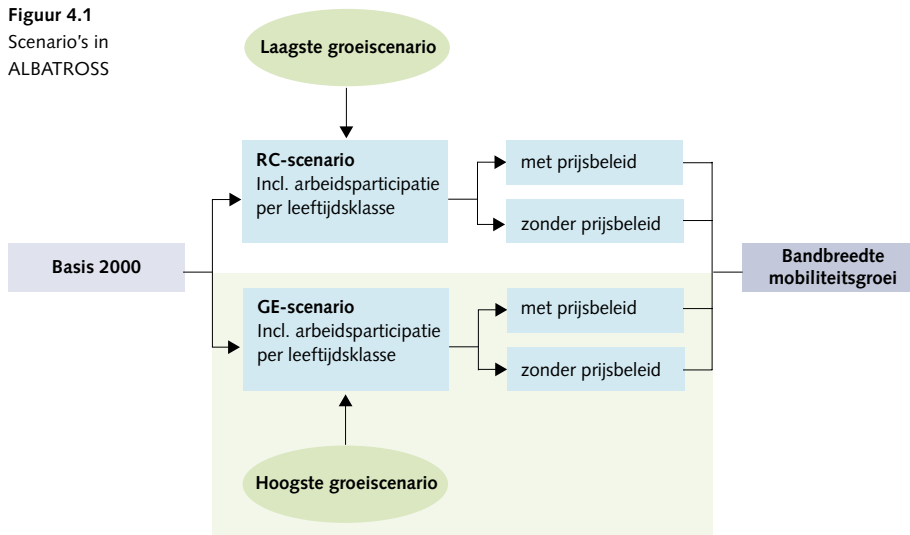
Figuur 4.1
Scenario's in ALBATROSS

Laagste groeiscenario

RC-scenario
Incl. arbeidsparticipatie per leeftijdsklasse

met prijsbeleid

zonder prijsbeleid

Basis 2000

Bandbreedte mobiliteitsgroei

GE-scenario
Incl. arbeidsparticipatie per leeftijdsklasse

met prijsbeleid

zonder prijsbeleid

Hoogste groeiscenario